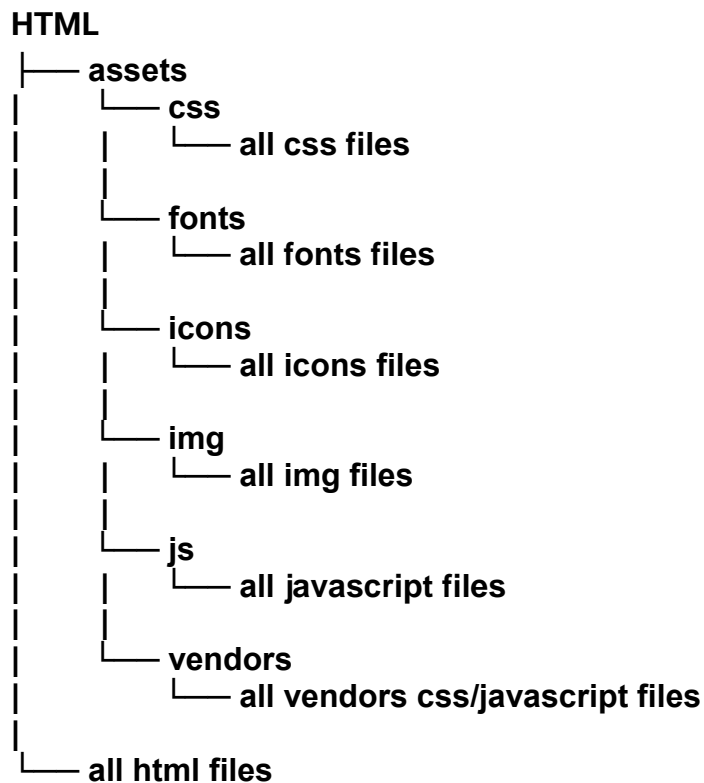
HTML
├── assets
│   └── css
│   │   └── all css files
│   │
│   └── fonts
│   │   └── all fonts files
│   │
│   └── icons
│   │   └── all icons files
│   │
│   └── img
│   │   └── all img files
│   │
│   └── js
│   │   └── all javascript files
│   │
│   └── vendors
│       └── all vendors css/javascript files
│
└── all html files